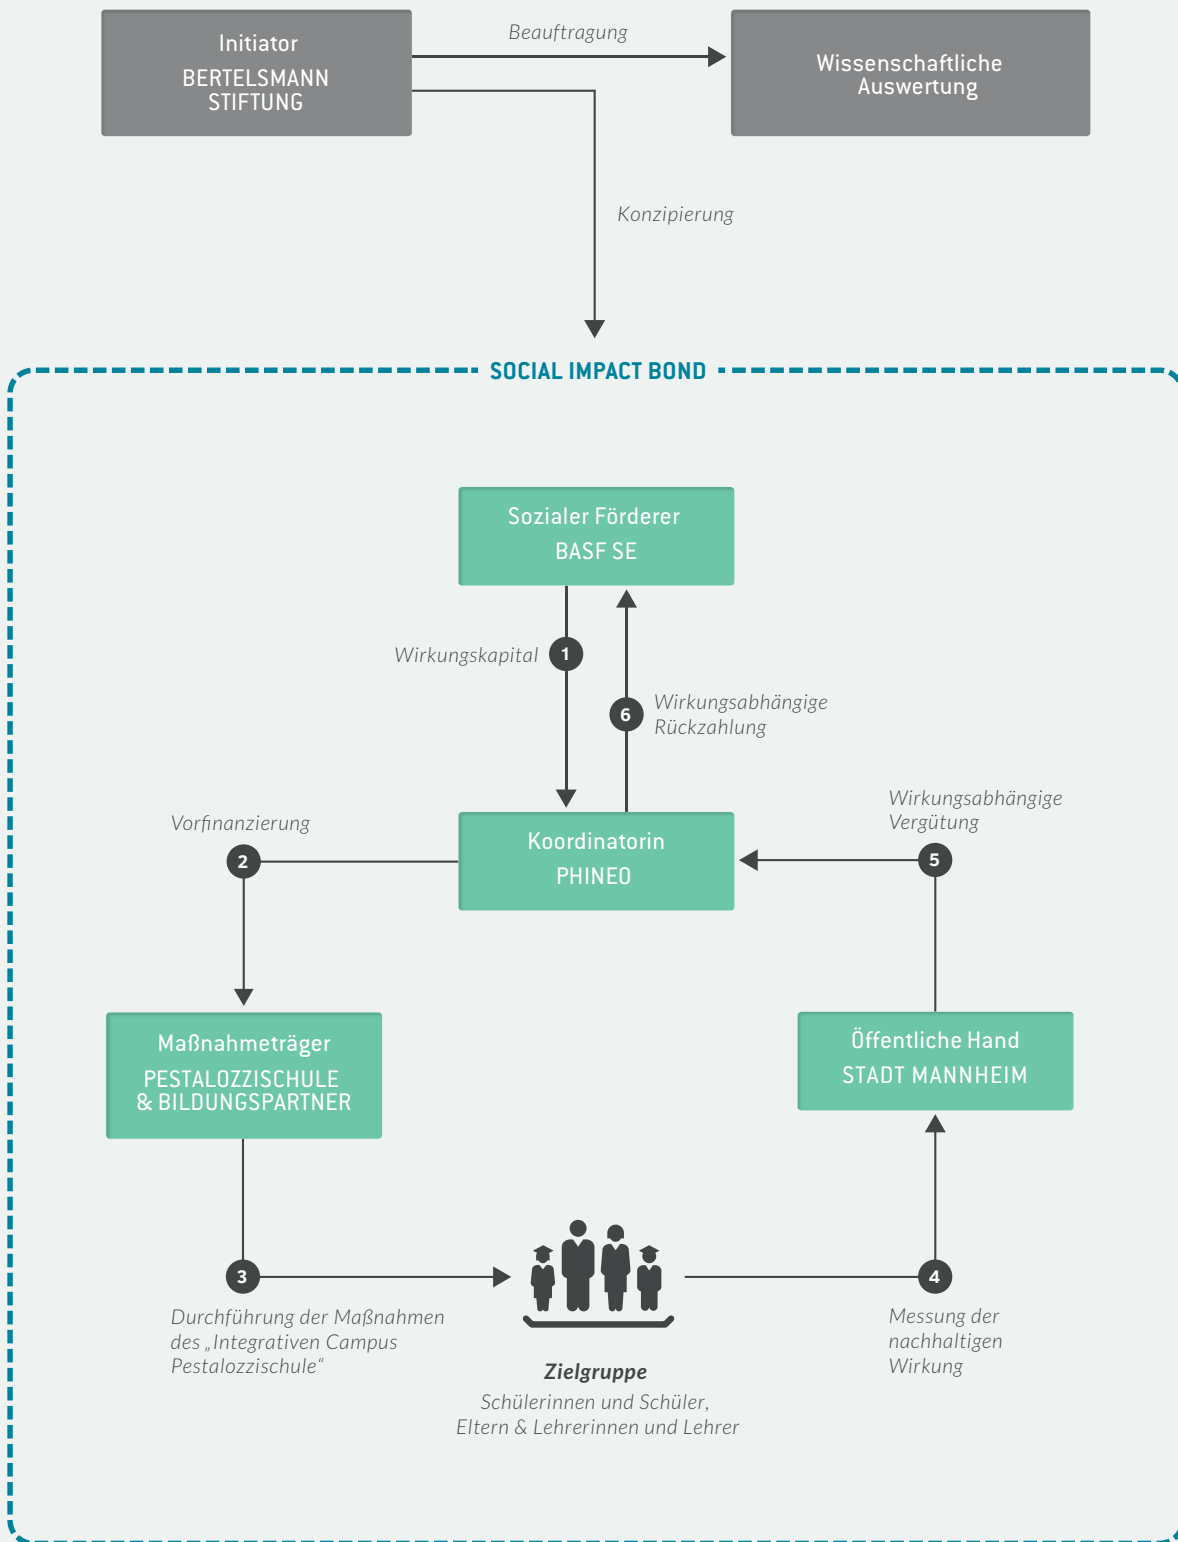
Initiator
BERTELSMANN STIFTUNG

Beauftragung

Wissenschaftliche Auswertung

Konzipierung

SOCIAL IMPACT BOND

Sozialer Förderer
BASF SE

Wirkungskapital

1

6

Wirkungsabhängige Rückzahlung

Vorfinanzierung

2

Koordinatorin
PHINEO

Wirkungsabhängige Vergütung

5

Maßnahmeträger
PESTALOZZISCHULE & BILDUNGSPARTNER

Öffentliche Hand
STADT MANNHEIM

3

Durchführung der Maßnahmen des „Integrativen Campus Pestalozzischule“

Zielgruppe
Schülerinnen und Schüler, Eltern & Lehrerinnen und Lehrer

4

Messung der nachhaltigen Wirkung